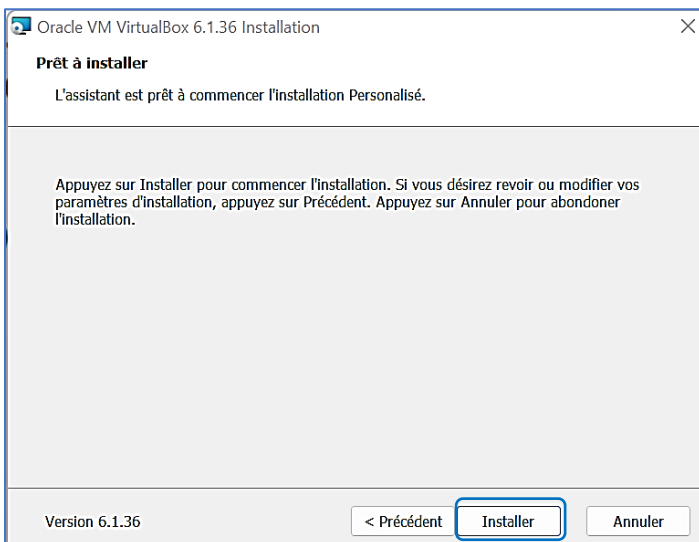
Oracle VM VirtualBox 6.1.36 Installation

Prêt à installer

L'assistant est prêt à commencer l'installation Personalisé.

Appuyez sur Installer pour commencer l'installation. Si vous désirez revoir ou modifier vos paramètres d'installation, appuyez sur Précédent. Appuyez sur Annuler pour abondoner l'installation.

Version 6.1.36

< Précédent

Installer

Annuler